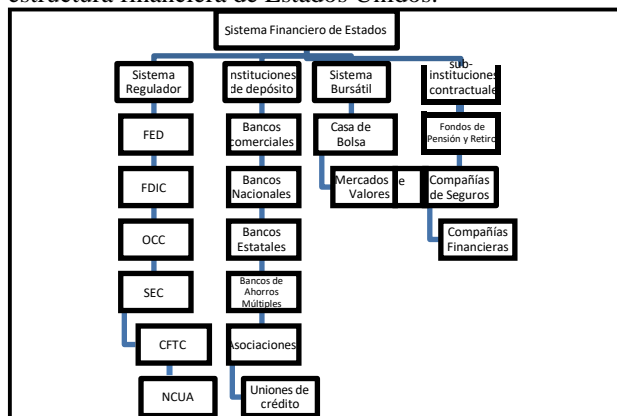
estructura financiera de Estados Unidos.

Sistema Financiero de Estados

Sistema Regulador
FED
FDIC
OCC
SEC
CFTC
NCUA

Instituciones de depósito
Bancos comerciales
Bancos Nacionales
Bancos Estatales
Bancos de Ahorros Múltiples
Asociaciones
Uniones de crédito

Sistema Bursátil
Casa de Bolsa
Mercados Valores e

sub-instituciones contractuale
Fondos de Pensión y Retiro
Compañías de Seguros
Compañías Financieras